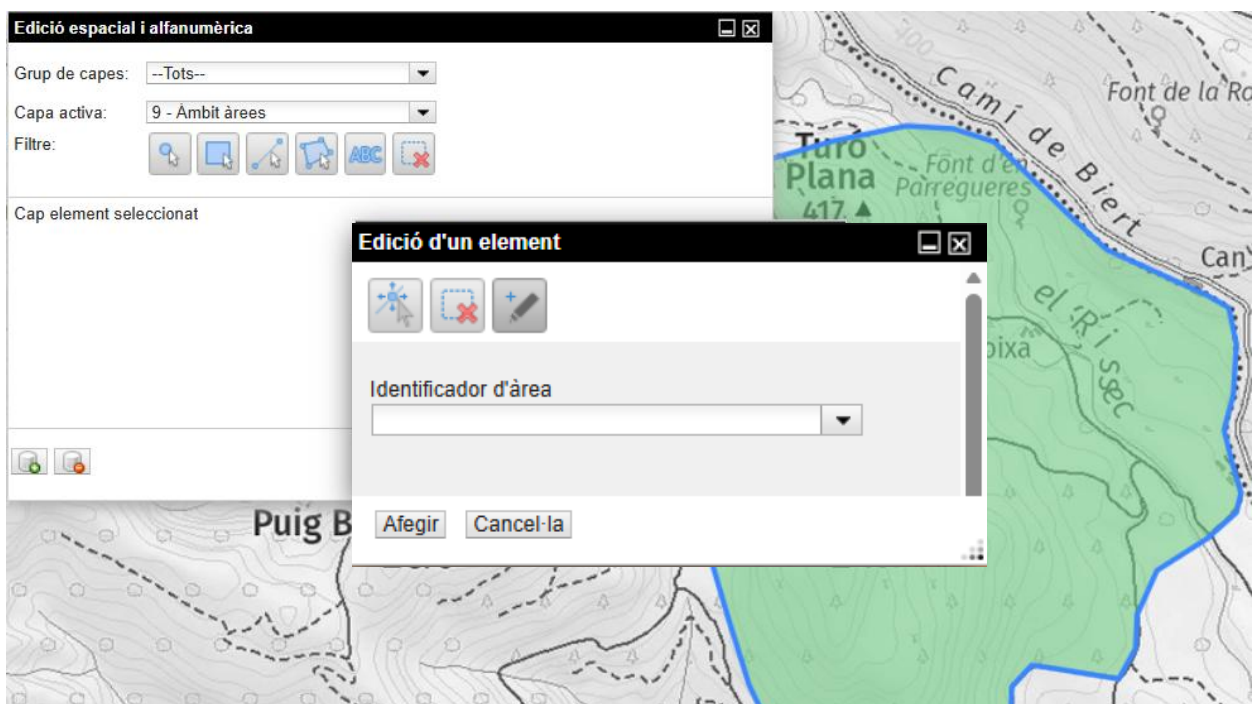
Edició espacial i alfanumèrica

Grup de capes: --Tots--

Capa activa: 9 - Àmbit àrees

Filtre:

ABC

Cap element seleccionat

Edició d'un element

Identificador d'àrea

Afegir Cancel·la

Puig B

Turó Plana 417

Font d'en Parregueres

Camí de Biert

Font de la Ro

Can

el Ri sec

oixa

400